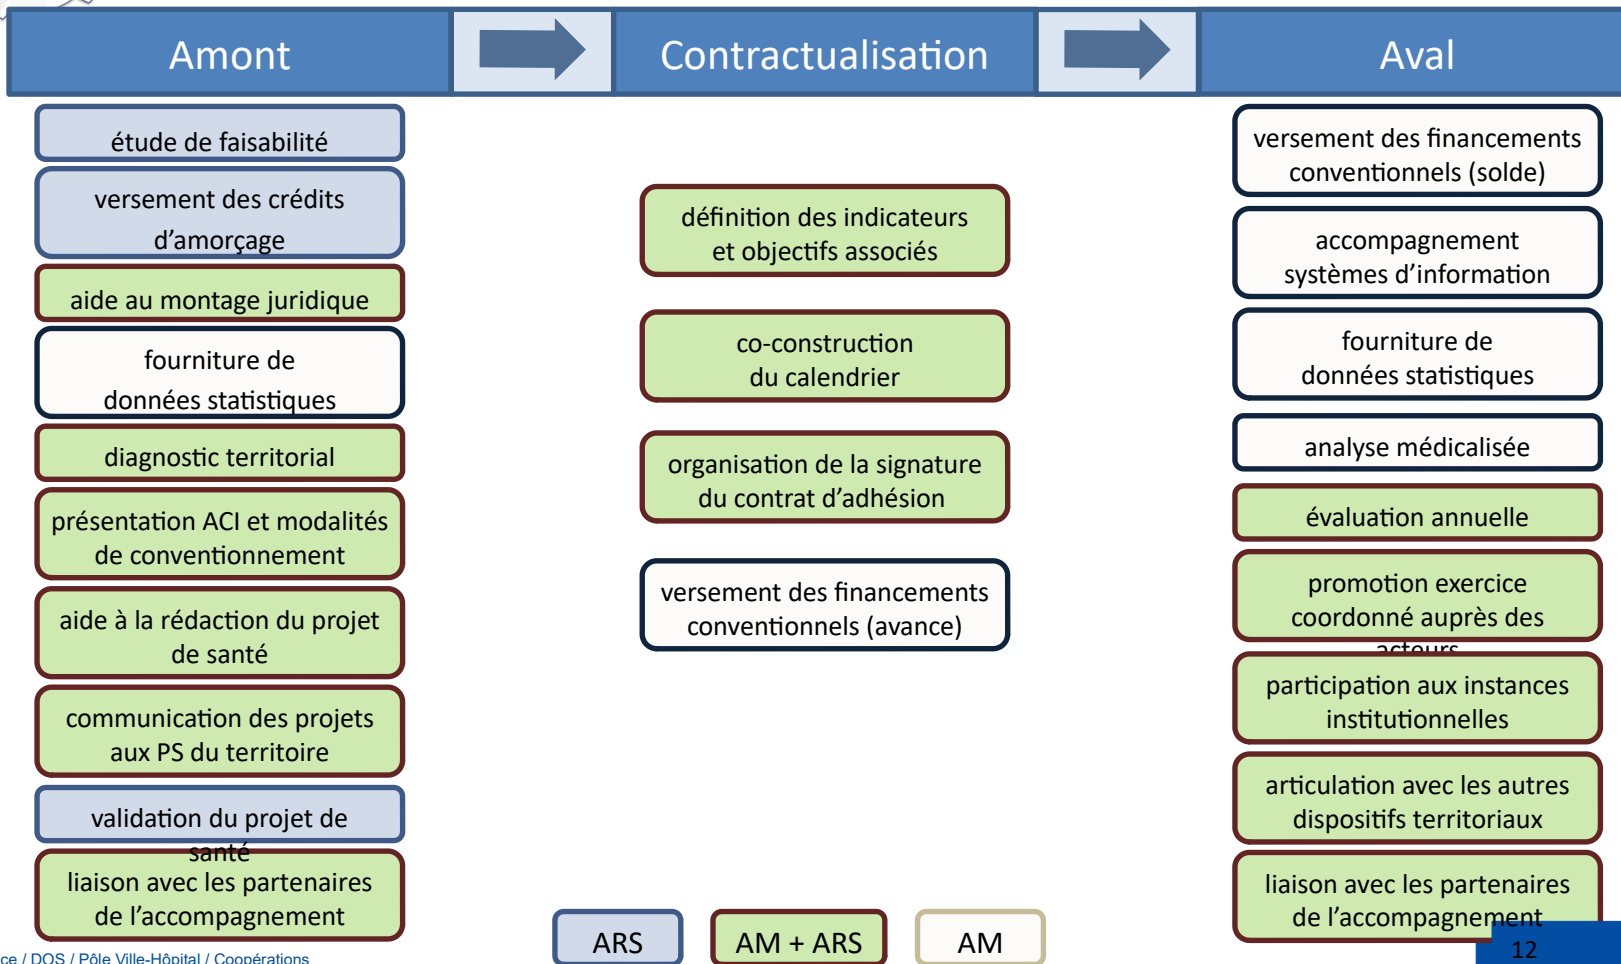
Amont

Contractualisation

Aval

étude de faisabilité

versement des crédits d'amorçage

aide au montage juridique

fourniture de données statistiques

diagnostic territorial

présentation ACI et modalités de conventionnement

aide à la rédaction du projet de santé

communication des projets aux PS du territoire

validation du projet de santé

liaison avec les partenaires de l'accompagnement

définition des indicateurs et objectifs associés

co-construction du calendrier

organisation de la signature du contrat d'adhésion

versement des financements conventionnels (avance)

versement des financements conventionnels (solde)

accompagnement systèmes d'information

fourniture de données statistiques

analyse médicalisée

évaluation annuelle

promotion exercice coordonné auprès des acteurs

participation aux instances institutionnelles

articulation avec les autres dispositifs territoriaux

liaison avec les partenaires de l'accompagnement

ARS

AM + ARS

AM

ce / DOS / Pôle Ville-Hôpital / Coopérations

12